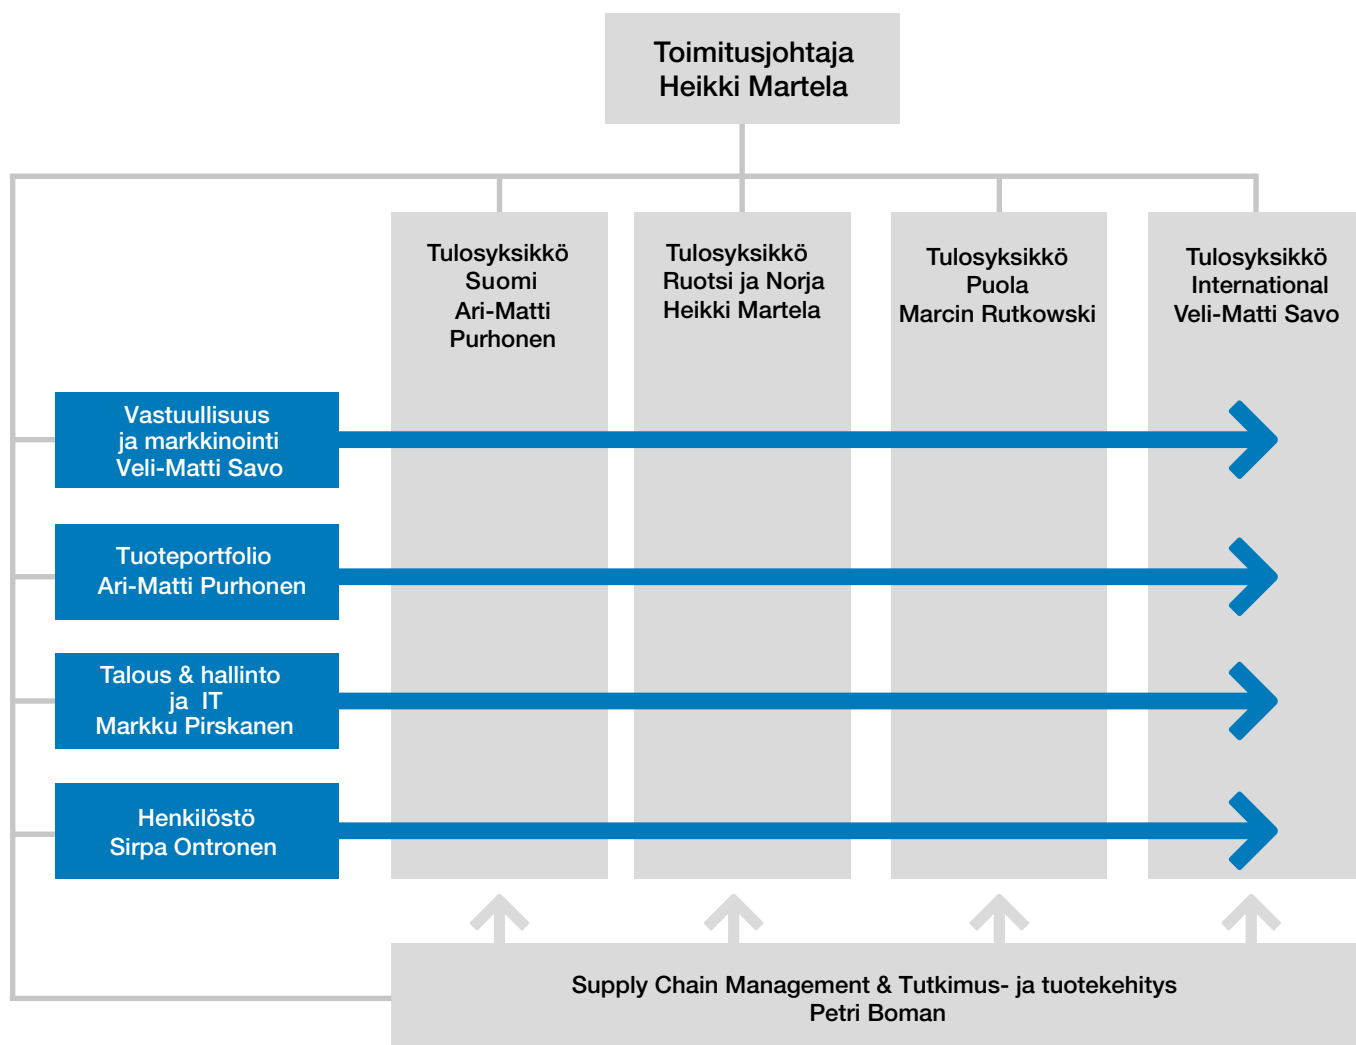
Toimitusjohtaja
Heikki Martela

Tulosyksikkö
Suomi
Ari-Matti
Purhonen

Tulosyksikkö
Ruotsi ja Norja
Heikki Martela

Tulosyksikkö
Puola
Marcin Rutkowski

Tulosyksikkö
International
Veli-Matti Savo

Vastuullisuus
ja markkinointi
Veli-Matti Savo

Tuoteportfolio
Ari-Matti Purhonen

Talous & hallinto
ja IT
Markku Pirskanen

Henkilöstö
Sirpa Ontronen

Supply Chain Management & Tutkimus- ja tuotekehitys
Petri Boman